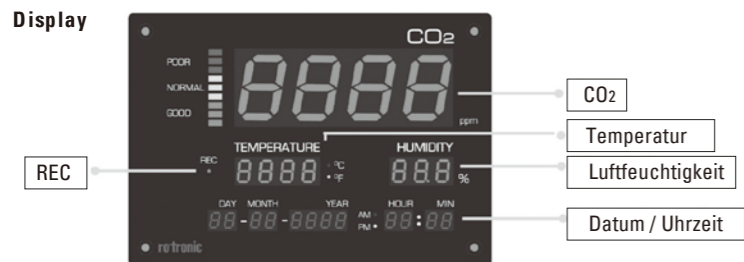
Display

$CO_2$

POOR
NORMAL
GOOD

8888

ppm

$CO_2$

TEMPERATURE

HUMIDITY

Temperatur

REC

REC

8888

°C
°F

88.8 %

Luftfeuchtigkeit

DAY MONTH YEAR

AM
PM

HOUR MIN

88-88-8888

88:88

Datum / Uhrzeit

rotronic